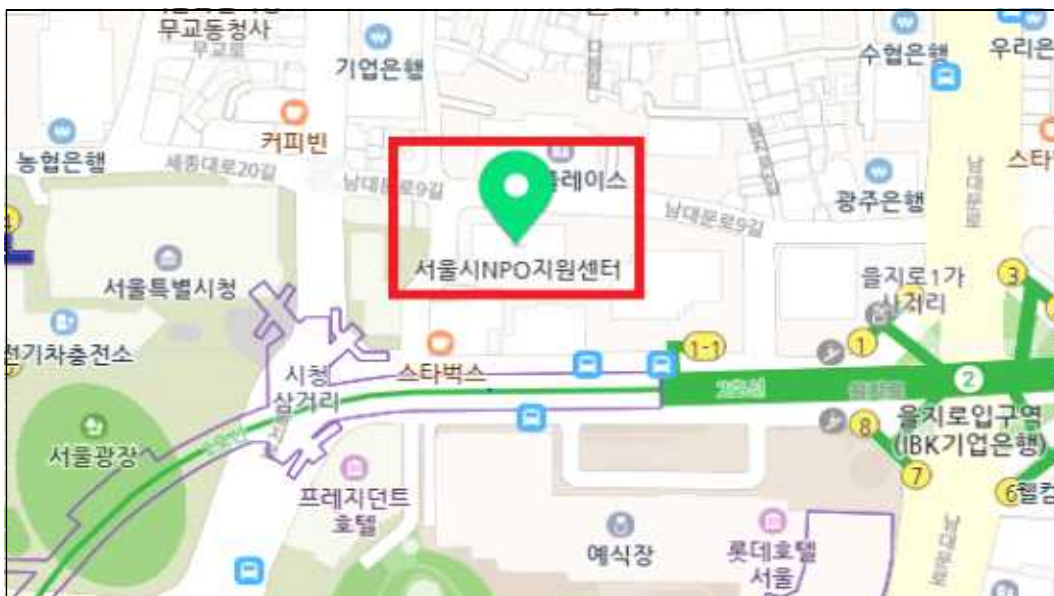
무교동청사
무교로
기업은행
수협은행
우리은
커피빈
농협은행
세종대로20길
남대문로9길
플레이스
광주은행
스타
남대문로9길
남대문로
서울특별시청
서울시NPO지원센터
을지로1가
사거리
3
전기차충전소
1-1
1
시청
삼거리
스타벅스
2
2호선
을지로입구역
(IBK기업은행)
8
서울광장
7
프레지던트
호텔
6철
예식장
롯데호텔
서울
남대문로